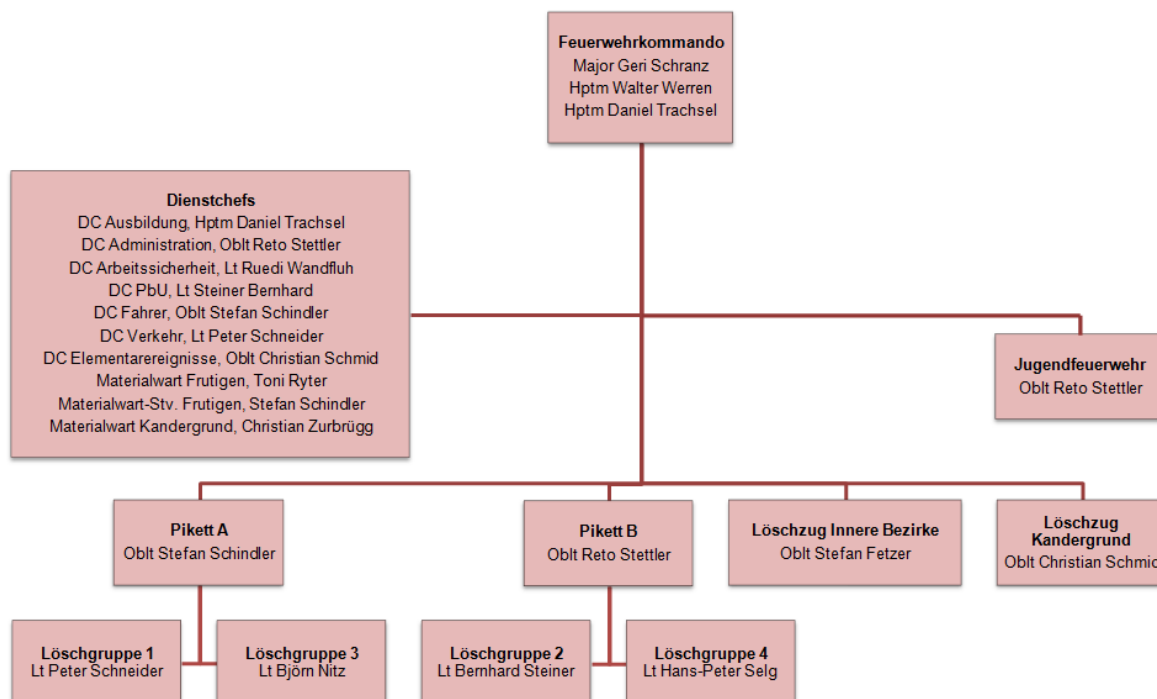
Feuerwehrkommando
Major Geri Schranz
Hptm Walter Werren
Hptm Daniel Trachsel

Dienstchefs
DC Ausbildung, Hptm Daniel Trachsel
DC Administration, Oblt Reto Stettler
DC Arbeitssicherheit, Lt Ruedi Wandfluh
DC PbU, Lt Steiner Bernhard
DC Fahrer, Oblt Stefan Schindler
DC Verkehr, Lt Peter Schneider
DC Elementarereignisse, Oblt Christian Schmid
Materialwart Frutigen, Toni Ryter
Materialwart-Stv. Frutigen, Stefan Schindler
Materialwart Kandergrund, Christian Zurbrügg

Jugendfeuerwehr
Oblt Reto Stettler

Pikett A
Oblt Stefan Schindler

Pikett B
Oblt Reto Stettler

Löschzug Innere Bezirke
Oblt Stefan Fetzer

Löschzug Kandergrund
Oblt Christian Schmi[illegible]

Löschgruppe 1
Lt Peter Schneider

Löschgruppe 3
Lt Björn Nitz

Löschgruppe 2
Lt Bernhard Steiner

Löschgruppe 4
Lt Hans-Peter Selg